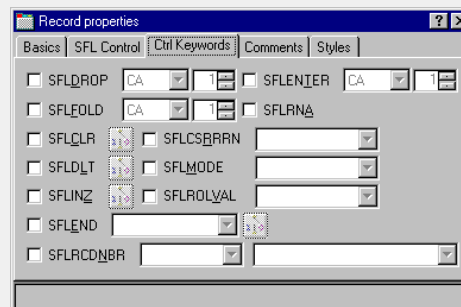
Record properties

?

X

Basics

SFL Control

Ctrl Keywords

Comments

Styles

SFLDROP

CA

1

SFLENTER

CA

1

SFLFOLD

CA

1

SFLRNA

SFLCLR

SFLCSRRRN

SFLDLT

SFLMODE

SFLINZ

SFLROLVAL

SFLEND

SFLRCDNBR